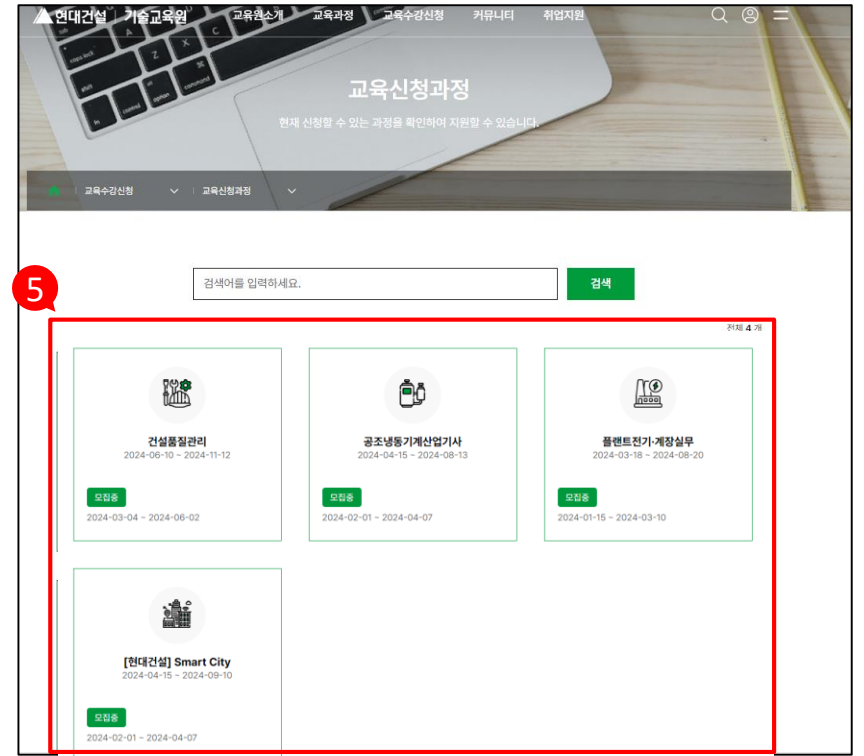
현대건설 | 기술교육원 교육원소개 교육과정 교육수강신청 커뮤니티 취업지원

교육신청과정

현재 신청할 수 있는 과정을 확인하여 지원할 수 있습니다.

교육수강신청 교육신청과정

검색어를 입력하세요. 검색

5

전체 4 개

건설품질관리
2024-06-10 ~ 2024-11-12
모집중
2024-03-04 ~ 2024-06-02

공조냉동기계산업기사
2024-04-15 ~ 2024-08-13
모집중
2024-02-01 ~ 2024-04-07

플랜트전기·계장실무
2024-03-18 ~ 2024-08-20
모집중
2024-01-15 ~ 2024-03-10

[현대건설] Smart City
2024-04-15 ~ 2024-09-10
모집중
2024-02-01 ~ 2024-04-07